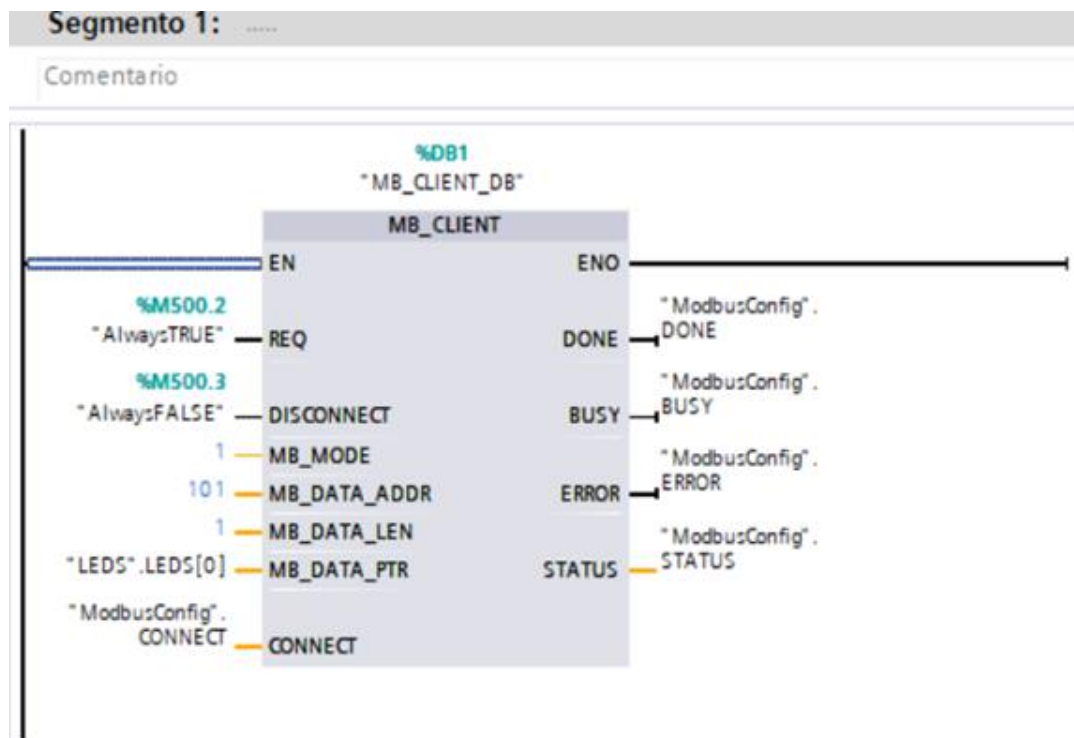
Segmento 1: .....

Comentario

%DB1
"MB_CLIENT_DB"

MB_CLIENT

EN
ENO

%M500.2
"AlwaysTRUE"
REQ
DONE
"ModbusConfig".
DONE

%M500.3
"AlwaysFALSE"
DISCONNECT
BUSY
"ModbusConfig".
BUSY

1
MB_MODE
"ModbusConfig".
ERROR

101
MB_DATA_ADDR
ERROR

1
MB_DATA_LEN
"ModbusConfig".
STATUS

"LEDS".LEDS[0]
MB_DATA_PTR
STATUS

"ModbusConfig".
CONNECT
CONNECT